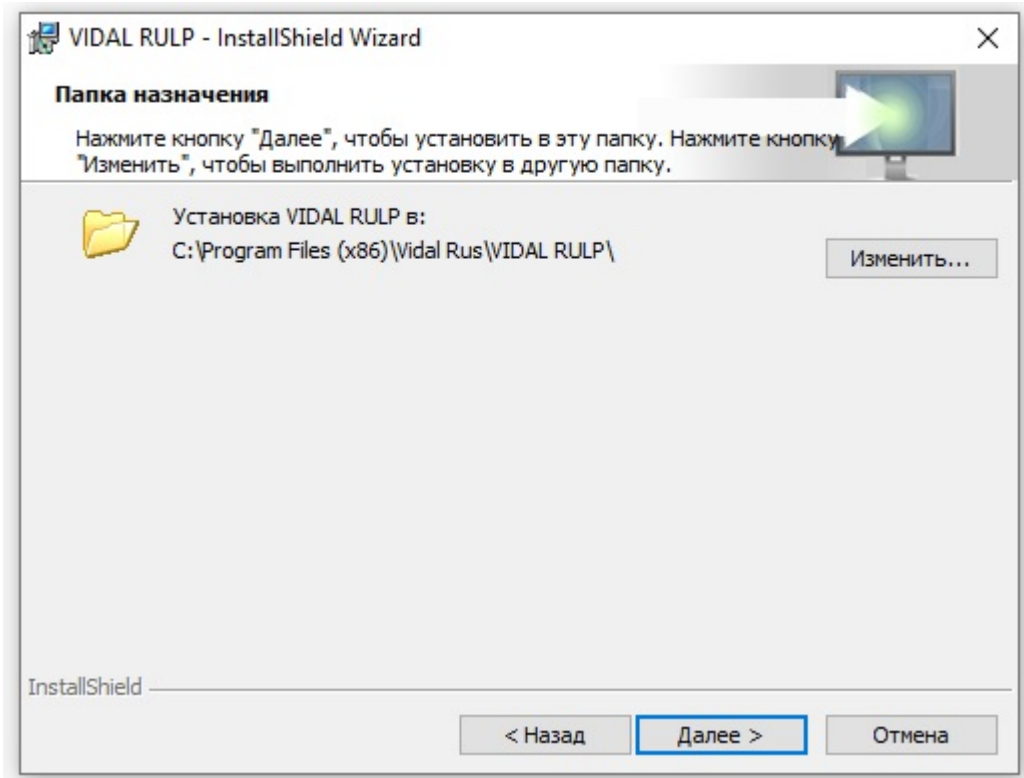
VIDAL RULP - InstallShield Wizard

×

Папка назначения

Нажмите кнопку "Далее", чтобы установить в эту папку. Нажмите кнопку "Изменить", чтобы выполнить установку в другую папку.

Установка VIDAL RULP в:
C:\Program Files (x86)\Vidal Rus\VIDAL RULP\

Изменить...

InstallShield

< Назад

Далее >

Отмена